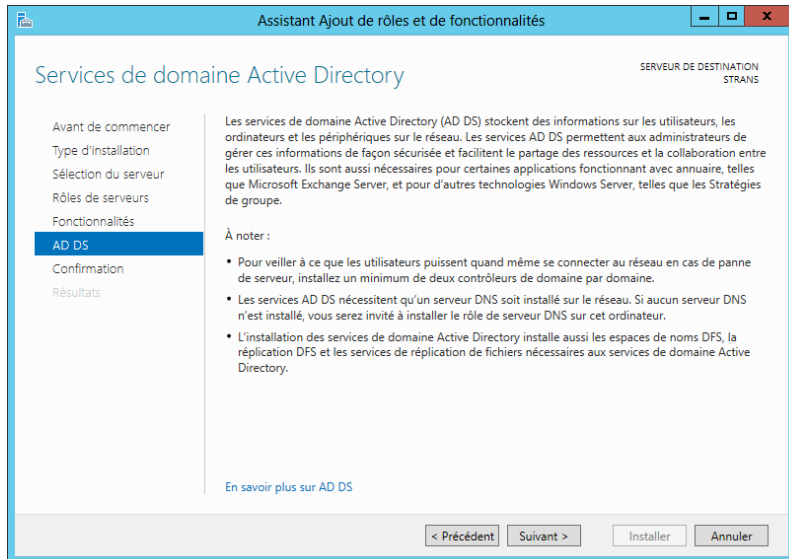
Assistant Ajout de rôles et de fonctionnalités

Services de domaine Active Directory

SERVEUR DE DESTINATION
STRANS

Avant de commencer
Type d'installation
Sélection du serveur
Rôles de serveurs
Fonctionnalités
AD DS
Confirmation
Résultats

Les services de domaine Active Directory (AD DS) stockent des informations sur les utilisateurs, les ordinateurs et les périphériques sur le réseau. Les services AD DS permettent aux administrateurs de gérer ces informations de façon sécurisée et facilitent le partage des ressources et la collaboration entre les utilisateurs. Ils sont aussi nécessaires pour certaines applications fonctionnant avec annuaire, telles que Microsoft Exchange Server, et pour d'autres technologies Windows Server, telles que les Stratégies de groupe.

À noter :

• Pour veiller à ce que les utilisateurs puissent quand même se connecter au réseau en cas de panne de serveur, installez un minimum de deux contrôleurs de domaine par domaine.

• Les services AD DS nécessitent qu'un serveur DNS soit installé sur le réseau. Si aucun serveur DNS n'est installé, vous serez invité à installer le rôle de serveur DNS sur cet ordinateur.

• L'installation des services de domaine Active Directory installe aussi les espaces de noms DFS, la réplication DFS et les services de réplication de fichiers nécessaires aux services de domaine Active Directory.

En savoir plus sur AD DS

< Précédent
Suivant >
Installer
Annuler